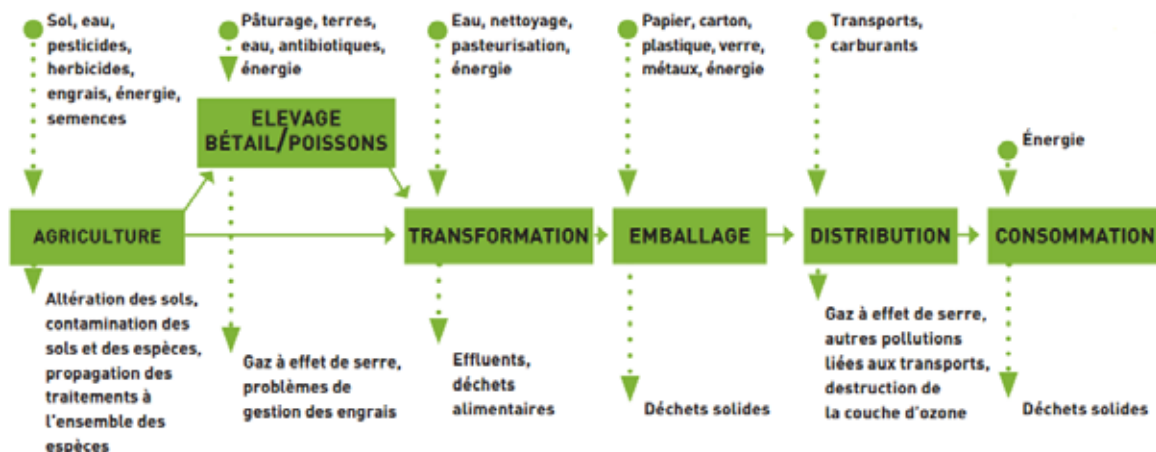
Sol, eau, pesticides, herbicides, engrais, énergie, semences

Pâturage, terres, eau, antibiotiques, énergie

Eau, nettoyage, pasteurisation, énergie

Papier, carton, plastique, verre, métaux, énergie

Transports, carburants

ELEVAGE BÉTAIL/POISSONS

Énergie

AGRICULTURE

TRANSFORMATION

EMBALLAGE

DISTRIBUTION

CONSOMMATION

Altération des sols, contamination des sols et des espèces, propagation des traitements à l'ensemble des espèces

Gaz à effet de serre, problèmes de gestion des engrais

Effluents, déchets alimentaires

Déchets solides

Gaz à effet de serre, autres pollutions liées aux transports, destruction de la couche d'ozone

Déchets solides